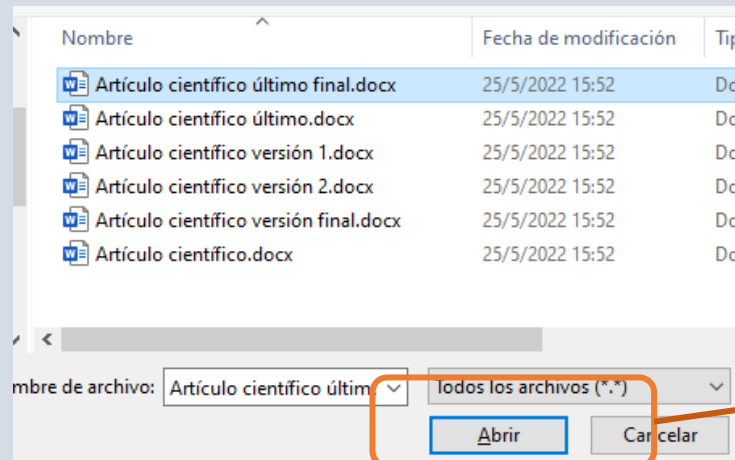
| Nombre | Fecha de modificación | Tip |
|---|---|---|
| Artículo científico último final.docx | 25/5/2022 15:52 | Do |
| Artículo científico último.docx | 25/5/2022 15:52 | Do |
| Artículo científico versión 1.docx | 25/5/2022 15:52 | Do |
| Artículo científico versión 2.docx | 25/5/2022 15:52 | Do |
| Artículo científico versión final.docx | 25/5/2022 15:52 | Do |
| Artículo científico.docx | 25/5/2022 15:52 | Do |

mbre de archivo: Artículo científico últim

Todos los archivos (*.*)

Abrir

Cancelar